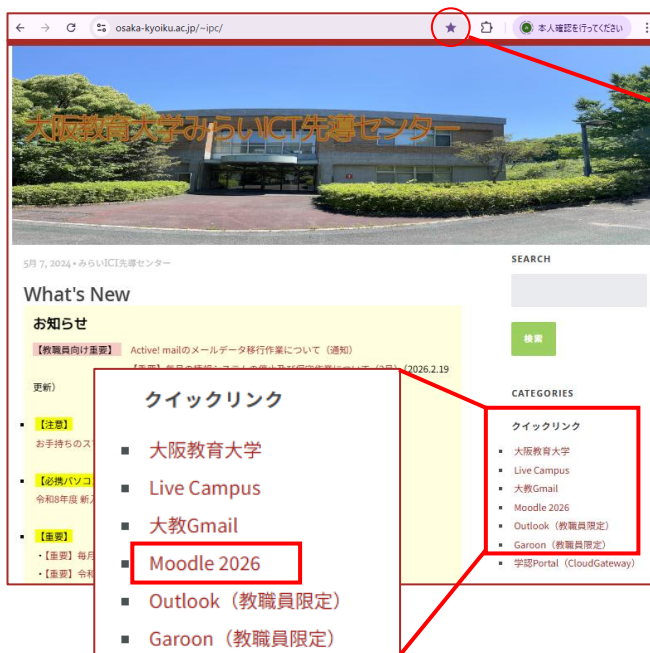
osaka-kyoiku.ac.jp/~ipc/

本人確認を行ってください

大阪教育大学みらいICT先導センター

5月 7, 2024 • みらいICT先導センター

What's New

お知らせ

【教職員向け重要】 Active! mailのメールデータ移行作業について（通知）

【重要】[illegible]（2026.2.19 更新）

【注意】
お手持ちのス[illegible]

【必携パソコ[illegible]
令和8年度 新入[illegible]

【重要】
・【重要】毎月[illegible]
・【重要】令和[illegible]

クイックリンク

大阪教育大学

Live Campus

大教Gmail

Moodle 2026

Outlook（教職員限定）

Garoon（教職員限定）

SEARCH

検索

CATEGORIES

クイックリンク

大阪教育大学

Live Campus

大教Gmail

Moodle 2026

Outlook（教職員限定）

Garoon（教職員限定）

学認Portal（CloudGateway）